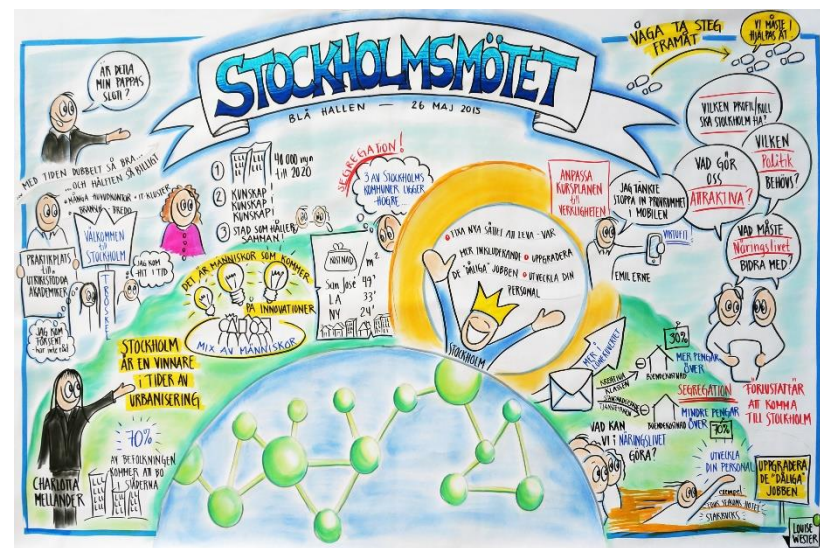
STOCKHOLMSMÖTET

BLÅ HALLEN — 26 MAJ 2015

ÄR DETTA MIN PAPPAS SLOTT?

...MED TIDEN DUBBELT SÅ BRA... ...OCH HÄLFTEN SÅ BILLIGT

• MÅNGA HUVUDKONTOR • IT KLUSTER

BRANSCH BREDD

VÄLKOMMEN till STOCKHOLM

PRAKTIKPLATS till UTRIKESFÖDDA AKADEMIKER

JAG KOM FÖRSENT - hit inte till

JAG KOM HIT I TID

TROSKEL

1 KUNSKAP! KUNSKAP! KUNSKAP!

48 000 nya till 2020

2

3 STAD SOM HÅLLER SAMMAN!

DET ÄR MÄNNISKOR SOM KOMMER PÅ INNOVATIONER

MIX AV MÄNNISKOR

SEGREGATION!

3 AV STOCKHOLMS KOMMUNER LIGGER HÖGRE

NETTO NAD / $m^2$

San José 49'
LA 33'
NY 24'

STOCKHOLM ÄR EN VINNARE I TIDER AV URBANISERING

70%

AV BEFOLKNINGEN KOMMER ATT BO I STÄDERNA

CHARLOTTA MELLANDER

• FIXA NYA SÄTT ATT LEVA • VAR MER INKLUDERANDE • UPPGRADERA DE "DÅLIGA" JOBBEN • UTVECKLA DIN PERSONAL

STOCKHOLM

ANPASSA KURSPLANEN till VERKLIGHETEN

JAG TÄNKTE STOPPA IN PROGRAMMET I MOBILEN

VIRTUELLT!

EMIL ERNE

MER INKLUDERANDE

BOSTADSKÖ

30%

MER PENGAR ÖVER

SEGREGATION

MINDRE PENGAR ÖVER

70%

"FÖRLUSTAFFÄR" ATT KOMMA TILL STOCKHOLM

VAD KAN VI I NÄRINGSLIVET GÖRA?

UTVECKLA DIN PERSONAL

UPPGRADERA DE "DÅLIGA" JOBBEN

STARBUCKS

VÅGA TA STEG FRAMÅT

VI MÅSTE HJÄLPAS ÅT

VILKEN PROFIL SKA STOCKHOLM HA?

VAD GÖR OSS ATTRAKTIVA?

VILKEN Politik BEHÖVS?

VAD MÅSTE Näringslivet BIDRA MED?

LOUISE WESTER